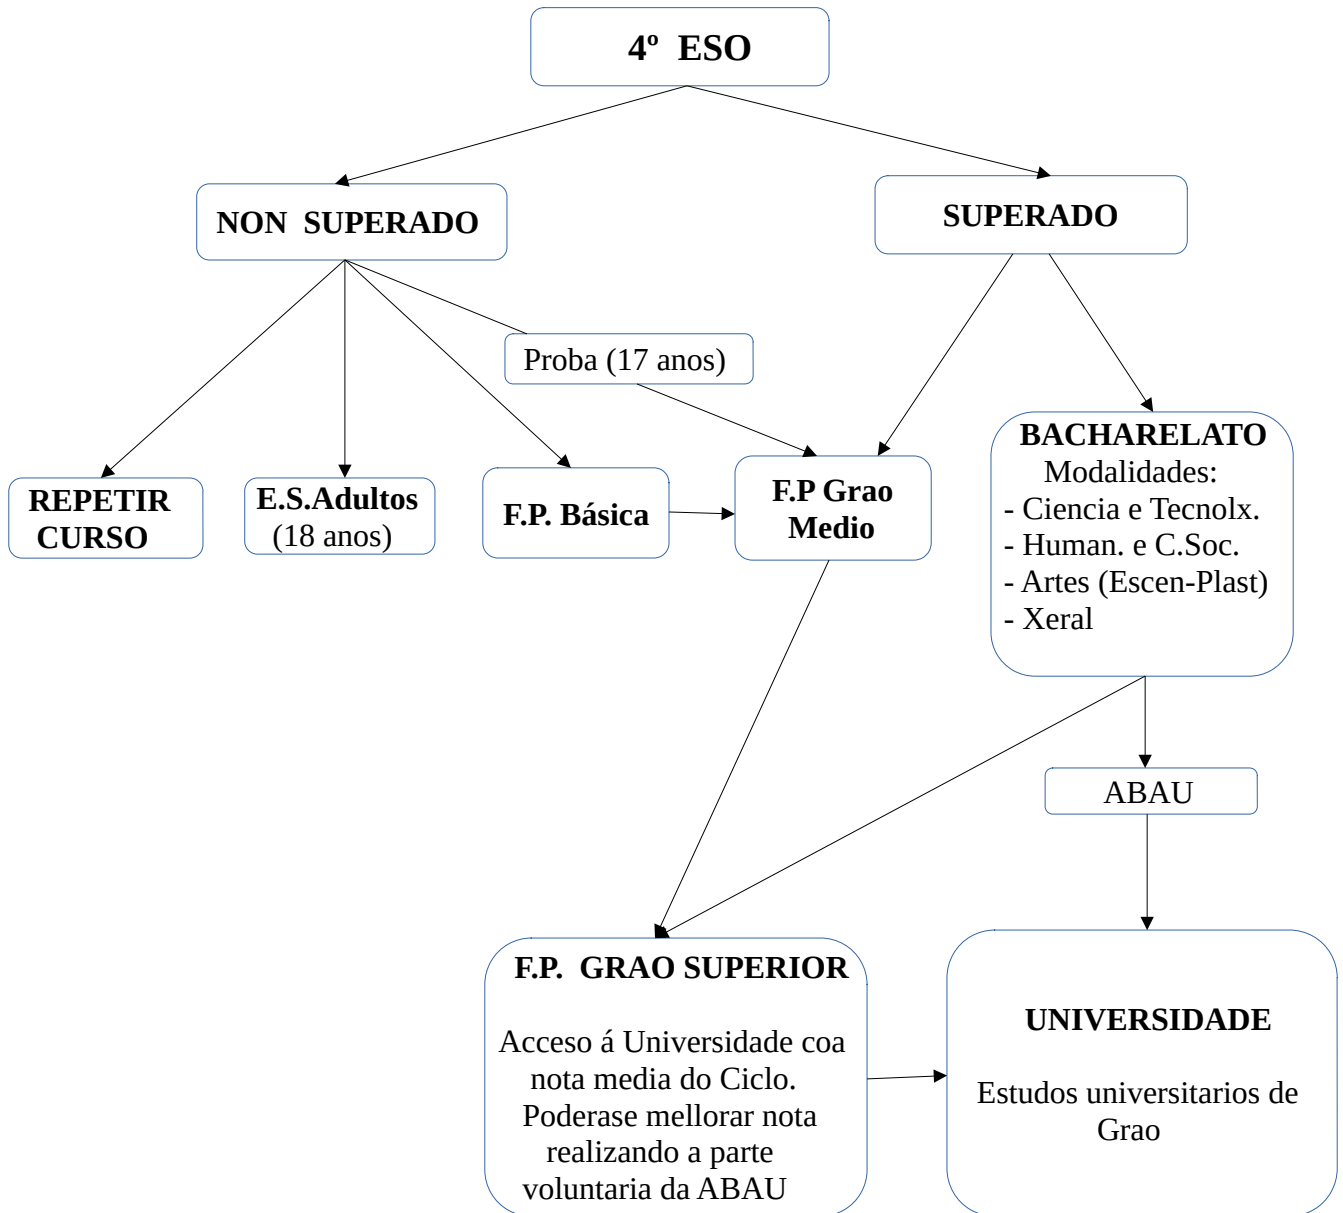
4º ESO

NON SUPERADO

SUPERADO

Proba (17 anos)

REPETIR CURSO

E.S.Adultos (18 anos)

F.P. Básica

F.P Grao Medio

BACHARELATO
Modalidades:
- Ciencia e Tecnolx.
- Human. e C.Soc.
- Artes (Escen-Plast)
- Xeral

ABAU

F.P. GRAO SUPERIOR

Acceso á Universidade coa nota media do Ciclo. Poderase mellorar nota realizando a parte voluntaria da ABAU

UNIVERSIDADE

Estudos universitarios de Grao